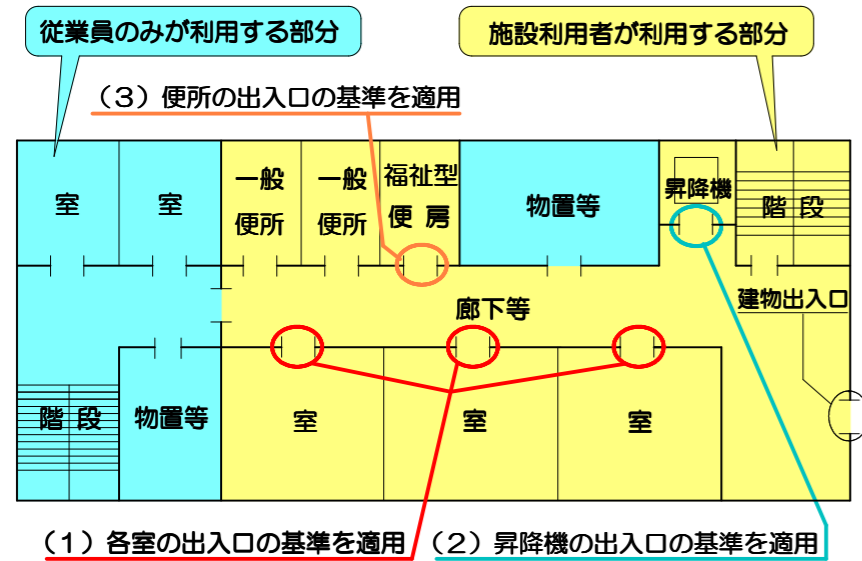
従業員のみが利用する部分

施設利用者が利用する部分

（３）便所の出入口の基準を適用

室

室

一般便所

一般便所

福祉型便房

物置等

昇降機

階段

廊下等

建物出入口

階段

物置等

室

室

室

（１）各室の出入口の基準を適用

（２）昇降機の出入口の基準を適用